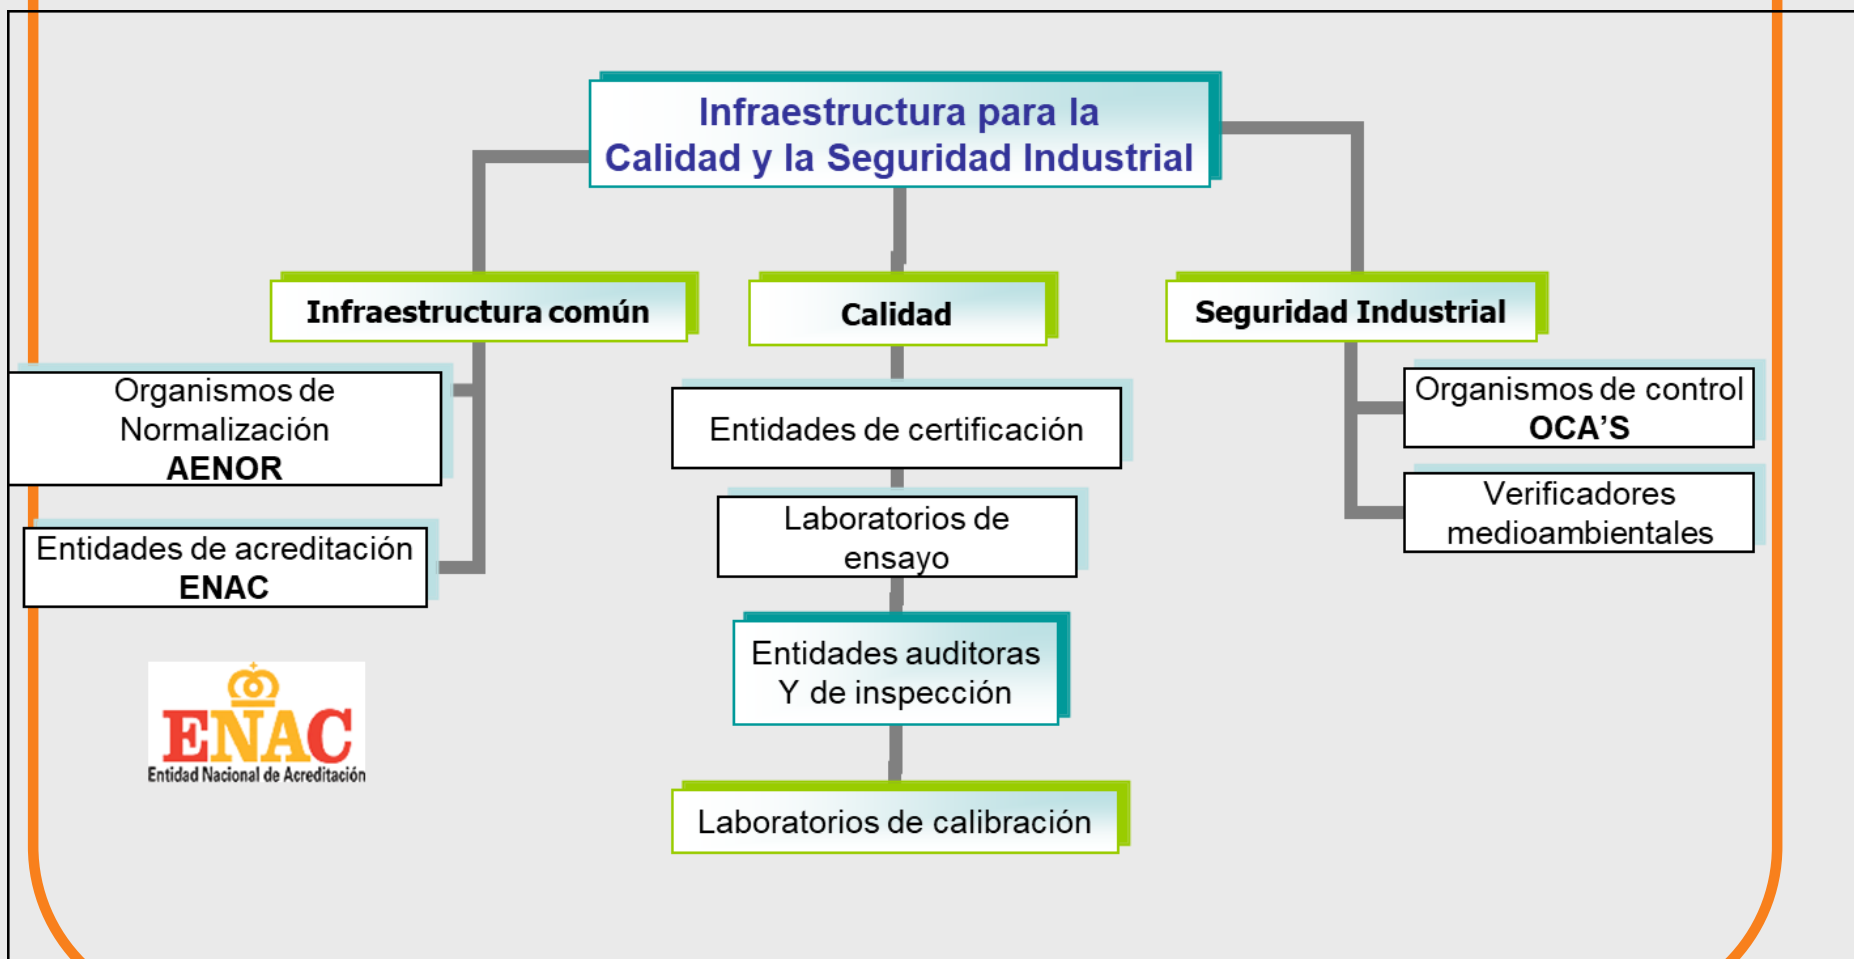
Infraestructura para la Calidad y la Seguridad Industrial

Infraestructura común

Calidad

Seguridad Industrial

Organismos de Normalización
AENOR

Entidades de acreditación
ENAC

Entidades de certificación

Laboratorios de ensayo

Entidades auditoras Y de inspección

Laboratorios de calibración

Organismos de control
OCA'S

Verificadores medioambientales

ENAC
Entidad Nacional de Acreditación